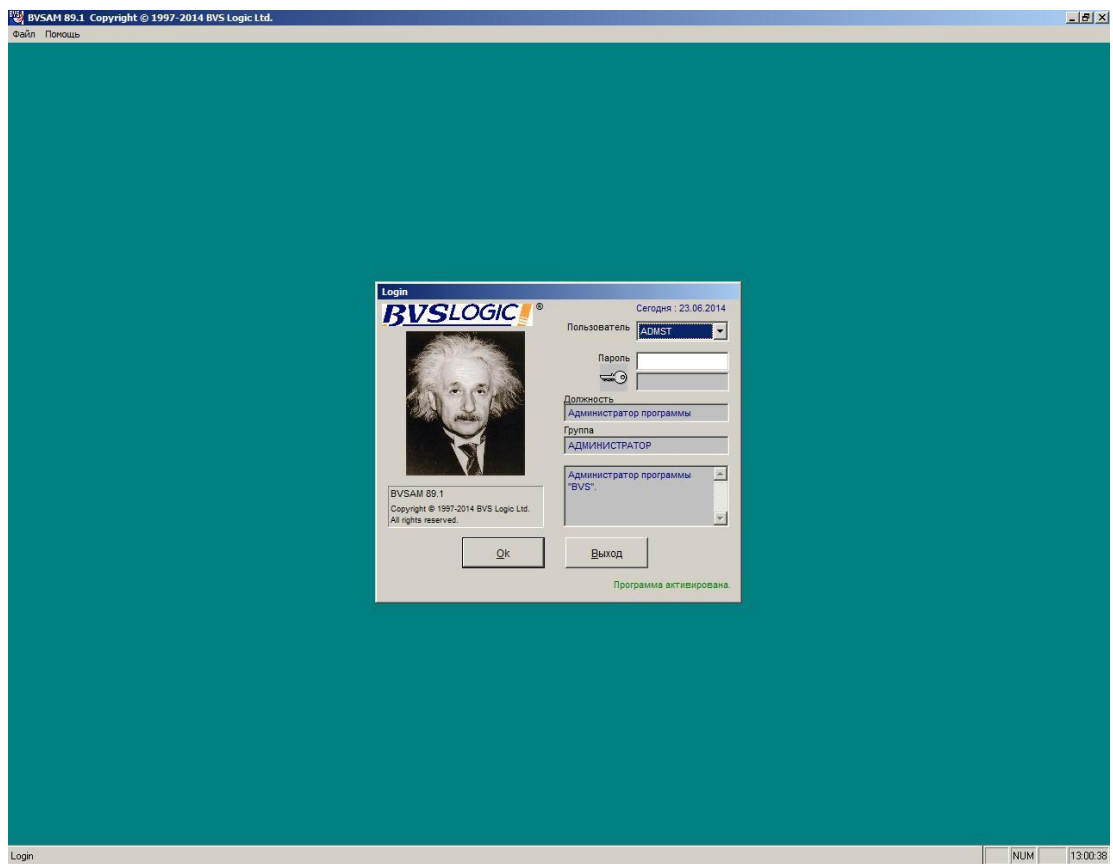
BVSAM 89.1 Copyright © 1997-2014 BVS Logic Ltd.
Файл Помощь

Login
BVSLOGIC®
Сегодня : 23.06.2014
Пользователь ADMST
Пароль
Должность
Администратор программы
Группа
АДМИНИСТРАТОР
Администратор программы "BVS".
BVSAM 89.1
Copyright © 1997-2014 BVS Logic Ltd.
All rights reserved.
Ok
Выход
Программа активирована.

Login
NUM
13:00:38